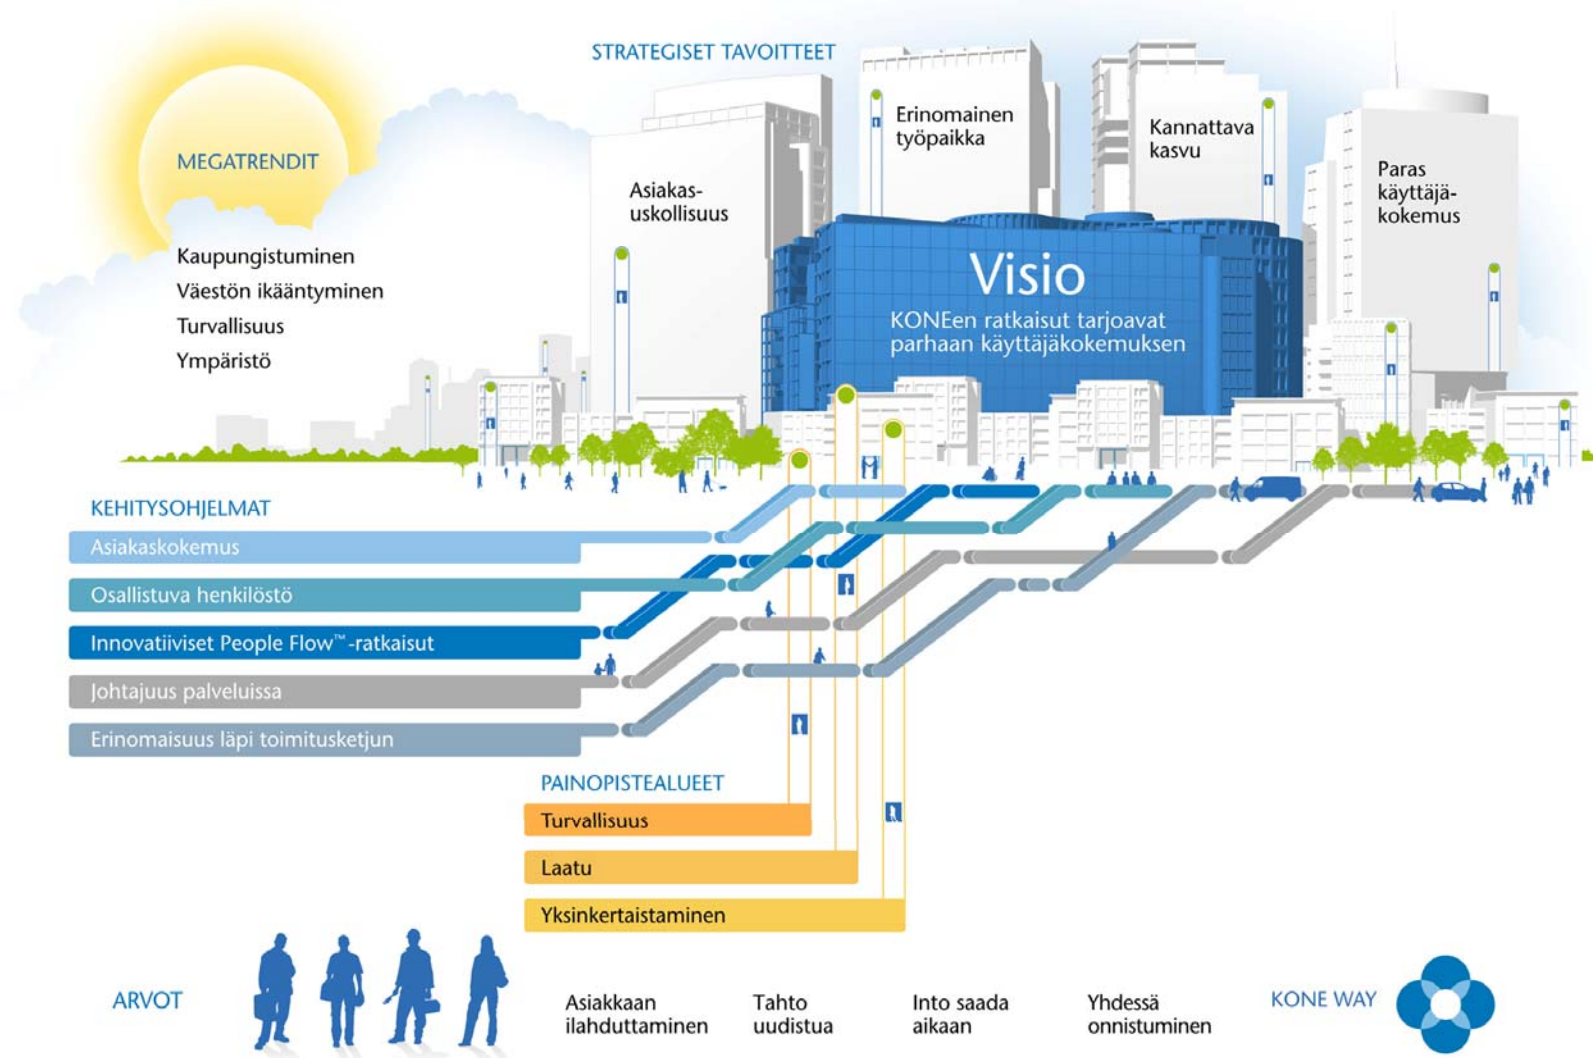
STRATEGISET TAVOITTEET

MEGATRENDIT

Kaupungistuminen
Väestön ikääntyminen
Turvallisuus
Ympäristö

Asiakasuskollisuus

Erinomainen työpaikka

Kannattava kasvu

Paras käyttäjäkokemus

Visio
KONEen ratkaisut tarjoavat parhaan käyttäjäkokemuksen

KEHITYSOHJELMAT
Asiakaskokemus
Osallistuva henkilöstö
Innovatiiviset People Flow™-ratkaisut
Johtajuus palveluissa
Erinomaisuus läpi toimitusketjun

PAINOPISTEALUEET
Turvallisuus
Laatu
Yksinkertaistaminen

ARVOT
Asiakkaan ilahduttaminen
Tahto uudistua
Into saada aikaan
Yhdessä onnistuminen

KONE WAY